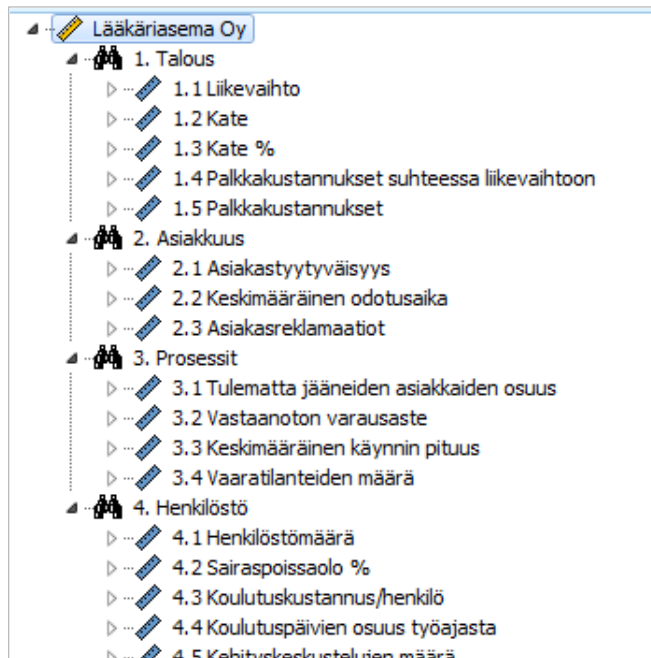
Lääkäriasema Oy
1. Talous
1.1 Liikevaihto
1.2 Kate
1.3 Kate %
1.4 Palkkakustannukset suhteessa liikevaihtoon
1.5 Palkkakustannukset
2. Asiakkuus
2.1 Asiakastyytyväisyys
2.2 Keskimääräinen odotusaika
2.3 Asiakasreklamaatiot
3. Prosessit
3.1 Tulematta jääneiden asiakkaiden osuus
3.2 Vastaanoton varausaste
3.3 Keskimääräinen käynnin pituus
3.4 Vaaratilanteiden määrä
4. Henkilöstö
4.1 Henkilöstömäärä
4.2 Sairaspoissaolo %
4.3 Koulutuskustannus/henkilö
4.4 Koulutuspäivien osuus työajasta
4.5 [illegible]